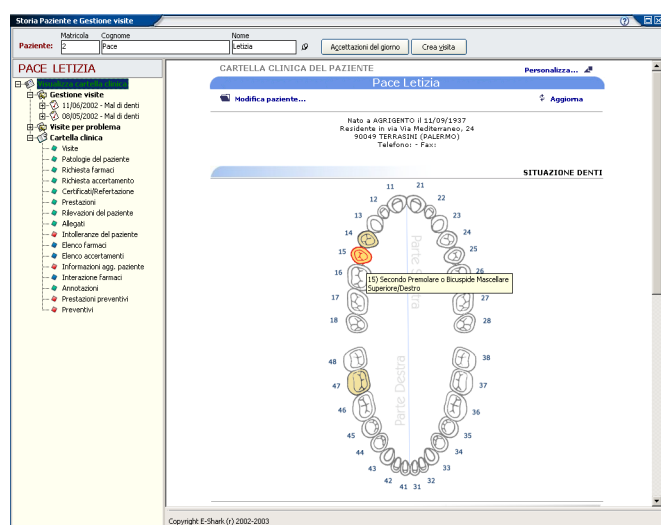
Storia Paziente e Gestione visite

Paziente: Matricola 2 Cognome Pace Nome Letizia

Accettazioni del giorno
Crea visita

PACE LETIZIA

Gestione cartella clinica
Gestione visite
11/06/2002 - Mal di denti
08/05/2002 - Mal di denti
Visite per problema
Cartella clinica
Visite
Patologie del paziente
Richiesta farmaci
Richiesta accertamento
Certificati/Refertazione
Prestazioni
Rilevazioni del paziente
Allegati
Intolleranze del paziente
Elenco farmaci
Elenco accertamenti
Informazioni agg. paziente
Interazione farmaci
Annotazioni
Prestazioni preventivi
Preventivi

CARTELLA CLINICA DEL PAZIENTE
Personalizza...
Pace Letizia
Modifica paziente...
Aggiorna

Nato a AGRIGENTO il 11/09/1937
Residente in via Via Mediterraneo, 24
90049 TERRASINI (PALERMO)
Telefono: - Fax:

SITUAZIONE DENTI

11 21 12 22 13 23 14 24 15 25 16 26 17 27 18 28

Parte

15) Secondo Premolare o Bicuspide Mascellare Superiore/Destro

48 38 47 37 46 36 45 35 44 34 43 33 42 32 41 31

Parte Destra

Copyright E-Shark (r) 2002-2003